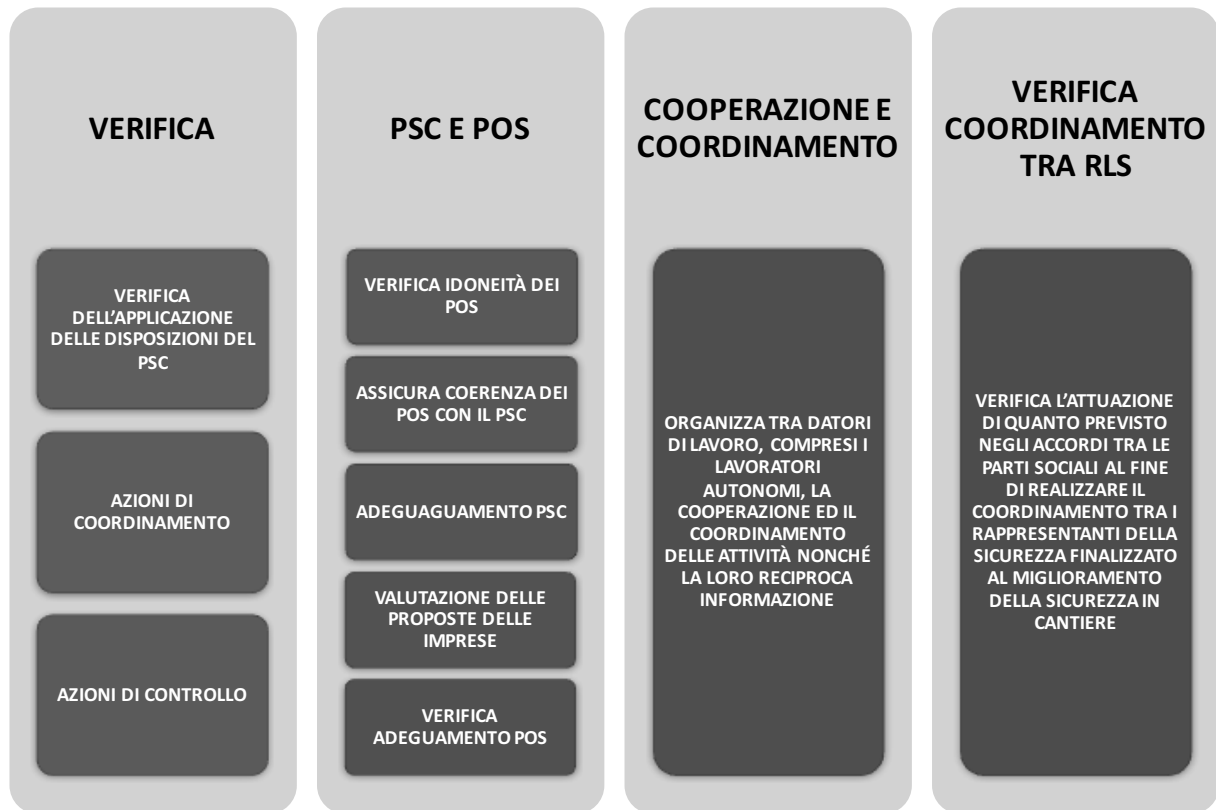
VERIFICA

VERIFICA DELL'APPLICAZIONE DELLE DISPOSIZIONI DEL PSC

AZIONI DI COORDINAMENTO

AZIONI DI CONTROLLO

PSC E POS

VERIFICA IDONEITÀ DEI POS

ASSICURA COERENZA DEI POS CON IL PSC

ADEGUAGUAMENTO PSC

VALUTAZIONE DELLE PROPOSTE DELLE IMPRESE

VERIFICA ADEGUAMENTO POS

COOPERAZIONE E COORDINAMENTO

ORGANIZZA TRA DATORI DI LAVORO, COMPRESI I LAVORATORI AUTONOMI, LA COOPERAZIONE ED IL COORDINAMENTO DELLE ATTIVITÀ NONCHÉ LA LORO RECIPROCA INFORMAZIONE

VERIFICA COORDINAMENTO TRA RLS

VERIFICA L'ATTUAZIONE DI QUANTO PREVISTO NEGLI ACCORDI TRA LE PARTI SOCIALI AL FINE DI REALIZZARE IL COORDINAMENTO TRA I RAPPRESENTANTI DELLA SICUREZZA FINALIZZATO AL MIGLIORAMENTO DELLA SICUREZZA IN CANTIERE